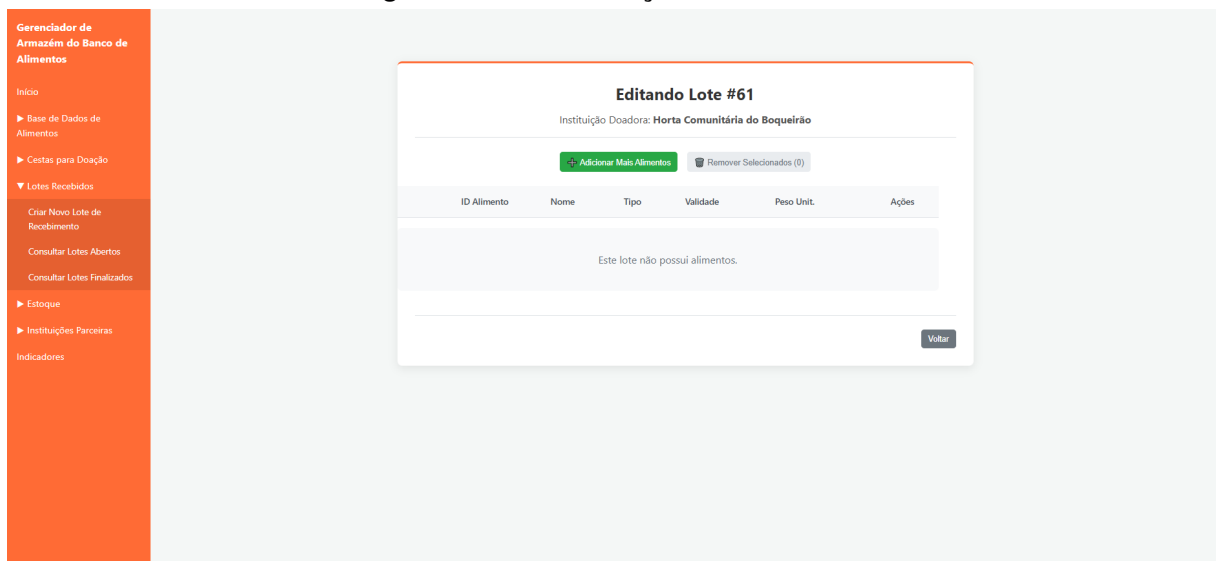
Gerenciador de Armazém do Banco de Alimentos

Início

▶ Base de Dados de Alimentos

▶ Cestas para Doação

▼ Lotes Recebidos

Criar Novo Lote de Recebimento

Consultar Lotes Abertos

Consultar Lotes Finalizados

▶ Estoque

▶ Instituições Parceiras

Indicadores

Editando Lote #61

Instituição Doadora: Horta Comunitária do Boqueirão

Adicionar Mais Alimentos

Remover Selecionados (0)

| ID Alimento | Nome | Tipo | Validade | Peso Unit. | Ações |
|---|---|---|---|---|---|

Este lote não possui alimentos.

Voltar